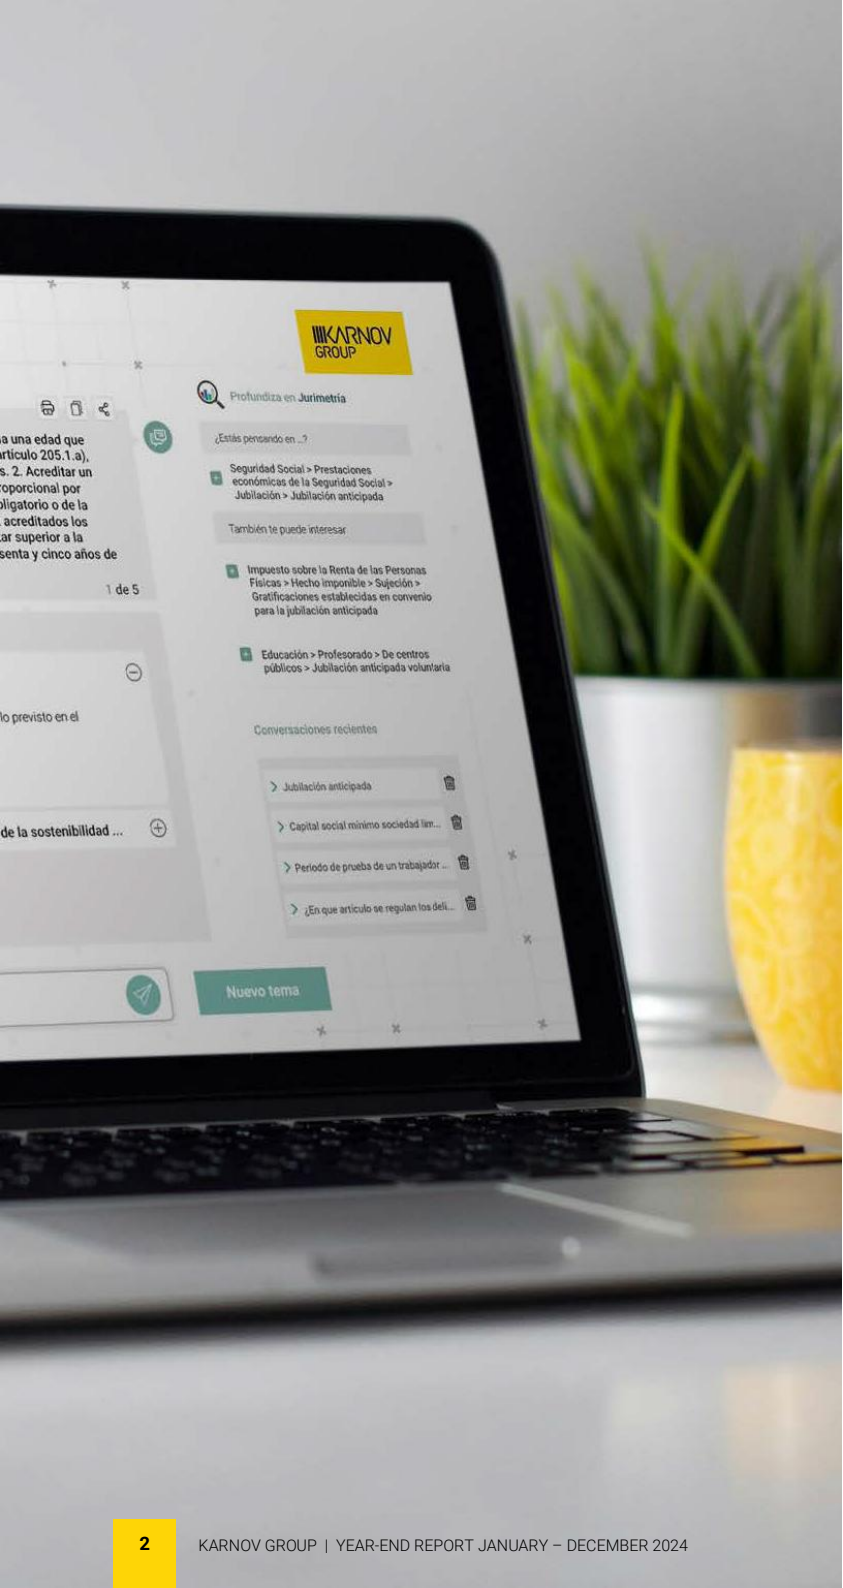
KARNOV GROUP

Profundiza en Jurimetría

¿Estás pensando en ...?

Seguridad Social > Prestaciones económicas de la Seguridad Social > Jubilación > Jubilación anticipada

También te puede interesar

Impuesto sobre la Renta de las Personas Físicas > Hecho imponible > Sujeción > Gratificaciones establecidas en convenio para la jubilación anticipada

Educación > Profesorado > De centros públicos > Jubilación anticipada voluntaria

Conversaciones recientes

Jubilación anticipada

Capital social mínimo sociedad lim...

Periodo de prueba de un trabajador ...

¿En que artículo se regulan los deli...

Nuevo tema

a una edad que artículo 205.1.a), s. 2. Acreditar un oporcional por bligatorio o de la acreditados los tar superior a la senta y cinco años de

1 de 5

lo previsto en el

de la sostenibilidad ...

2 KARNOV GROUP | YEAR-END REPORT JANUARY – DECEMBER 2024